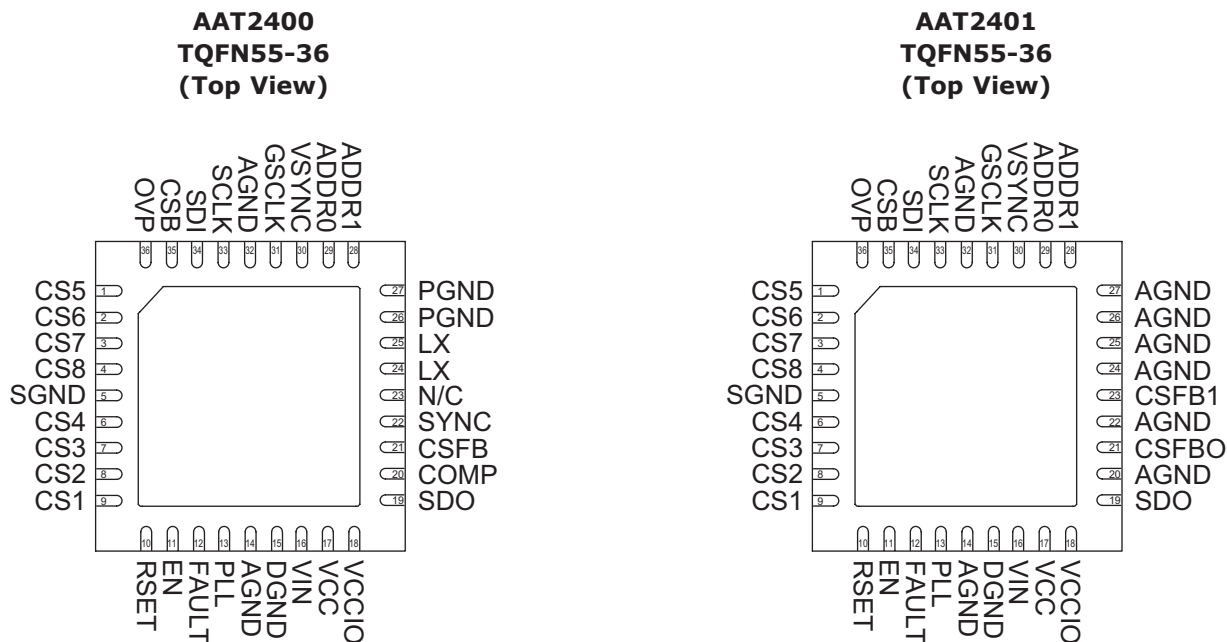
AAT2400
TQFN55-36
(Top View)

OVP 36
CSB 35
SDI 34
SCLK 33
AGND 32
GSCLK 31
VSYNC 30
ADDR0 29
ADDR1 28

CS5 1
CS6 2
CS7 3
CS8 4
SGND 5
CS4 6
CS3 7
CS2 8
CS1 9

27 PGND
26 PGND
25 LX
24 LX
23 N/C
22 SYNC
21 CSFB
20 COMP
19 SDO

10 RSET
11 EN
12 FAULT
13 PLL
14 AGND
15 DGND
16 VIN
17 VCC
18 VCCIO

AAT2401
TQFN55-36
(Top View)

OVP 36
CSB 35
SDI 34
SCLK 33
AGND 32
GSCLK 31
VSYNC 30
ADDR0 29
ADDR1 28

CS5 1
CS6 2
CS7 3
CS8 4
SGND 5
CS4 6
CS3 7
CS2 8
CS1 9

27 AGND
26 AGND
25 AGND
24 AGND
23 CSFB1
22 AGND
21 CSFBO
20 AGND
19 SDO

10 RSET
11 EN
12 FAULT
13 PLL
14 AGND
15 DGND
16 VIN
17 VCC
18 VCCIO